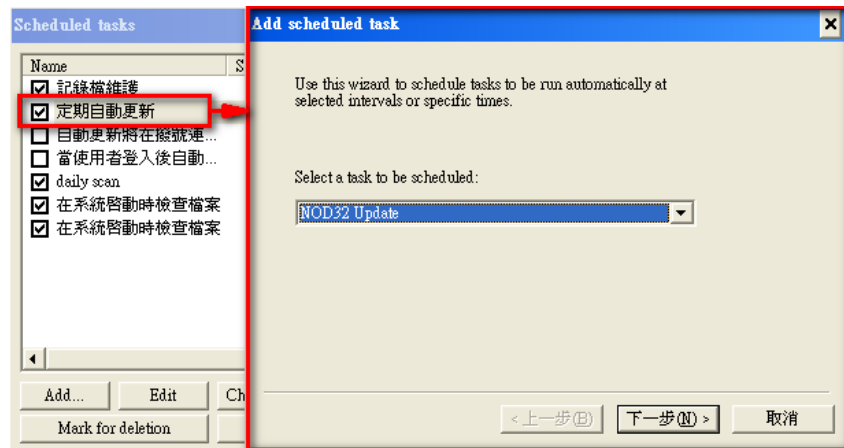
Scheduled tasks

| Name | S |
|---|---|
| ☑ 記錄檔維護 | |
| ☑ 定期自動更新 | |
| ☐ 自動更新將在撥號連... | |
| ☐ 當使用者登入後自動... | |
| ☑ daily scan | |
| ☑ 在系統啓動時檢查檔案 | |
| ☑ 在系統啓動時檢查檔案 | |

Add... Edit Ch
Mark for deletion

Add scheduled task

Use this wizard to schedule tasks to be run automatically at selected intervals or specific times.

Select a task to be scheduled:

NOD32 Update

< 上一步(B) 下一步(N) > 取消